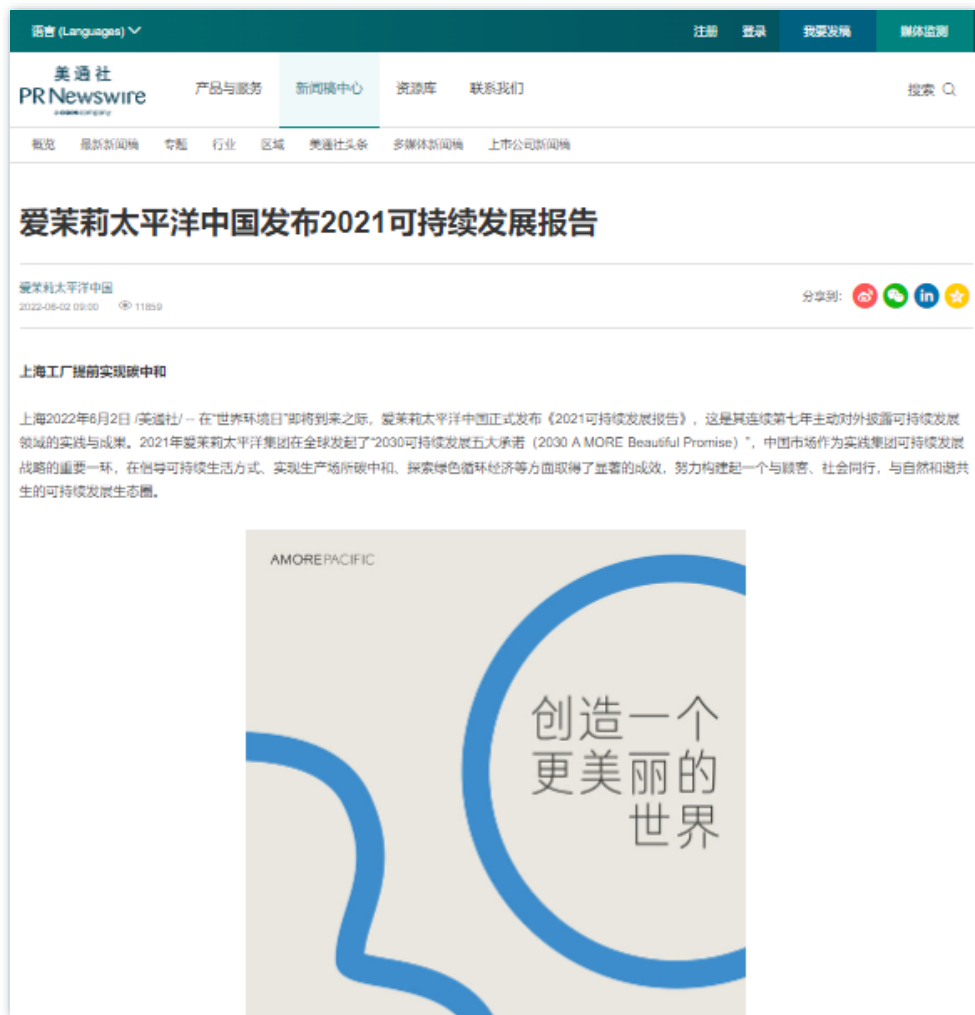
语言 (Languages)

注册 登录 我要发稿 媒体监测

美通社
PR Newswire
a cision company

产品与服务 新闻稿中心 资源库 联系我们

搜索

概览 最新新闻稿 专题 行业 区域 美通社头条 多媒体新闻稿 上市公司新闻稿

爱茉莉太平洋中国发布2021可持续发展报告

爱茉莉太平洋中国
2022-06-02 09:00 11859

分享到:

上海工厂提前实现碳中和

上海2022年6月2日 /美通社/ -- 在"世界环境日"即将到来之际，爱茉莉太平洋中国正式发布《2021可持续发展报告》，这是其连续第七年主动对外披露可持续发展领域的实践与成果。2021年爱茉莉太平洋集团在全球发起了"2030可持续发展五大承诺（2030 A MORE Beautiful Promise）"，中国市场作为实践集团可持续发展战略的重要一环，在倡导可持续生活方式、实现生产场所碳中和、探索绿色循环经济等方面取得了显著的成效，努力构建起一个与顾客、社会同行，与自然和谐共生的可持续发展生态圈。

AMOREPACIFIC

创造一个
更美丽的
世界